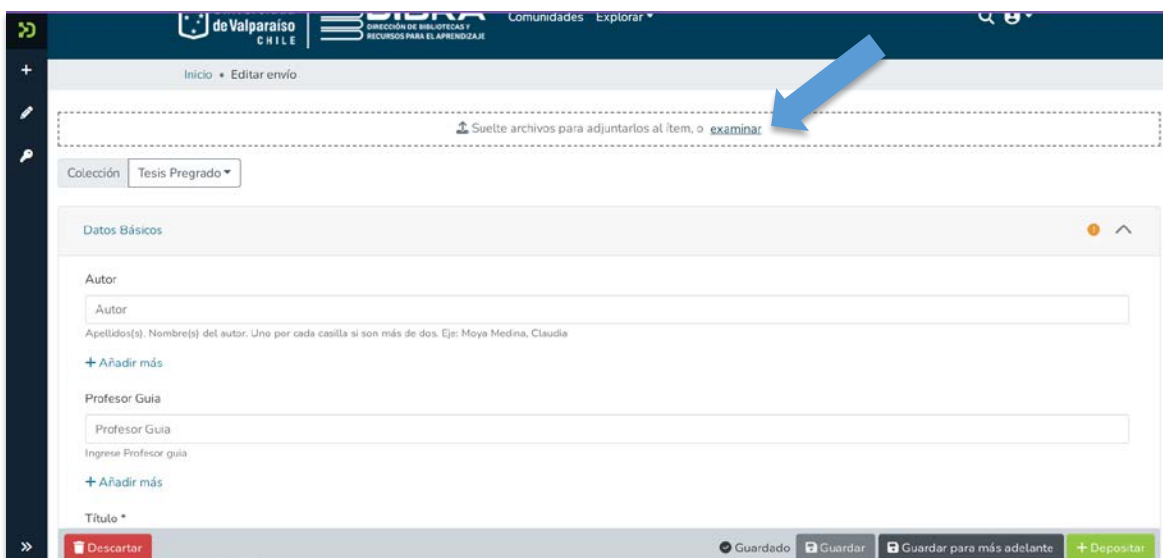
de Valparaíso
CHILE
DIRECCIÓN DE BIBLIOTECAS Y RECURSOS PARA EL APRENDIZAJE
Comunidades Explorar ▾

Inicio • Editar envío

Suelte archivos para adjuntarlos al ítem, o examinar

Colección Tesis Pregrado ▾

Datos Básicos

Autor

Autor

Apellidos(s). Nombre(s) del autor. Uno por cada casilla si son más de dos. Eje: Moya Medina, Claudia

+ Añadir más

Profesor Guia

Profesor Guia

Ingrese Profesor guia

+ Añadir más

Título *

Descartar Guardado Guardar Guardar para más adelante + Depositar